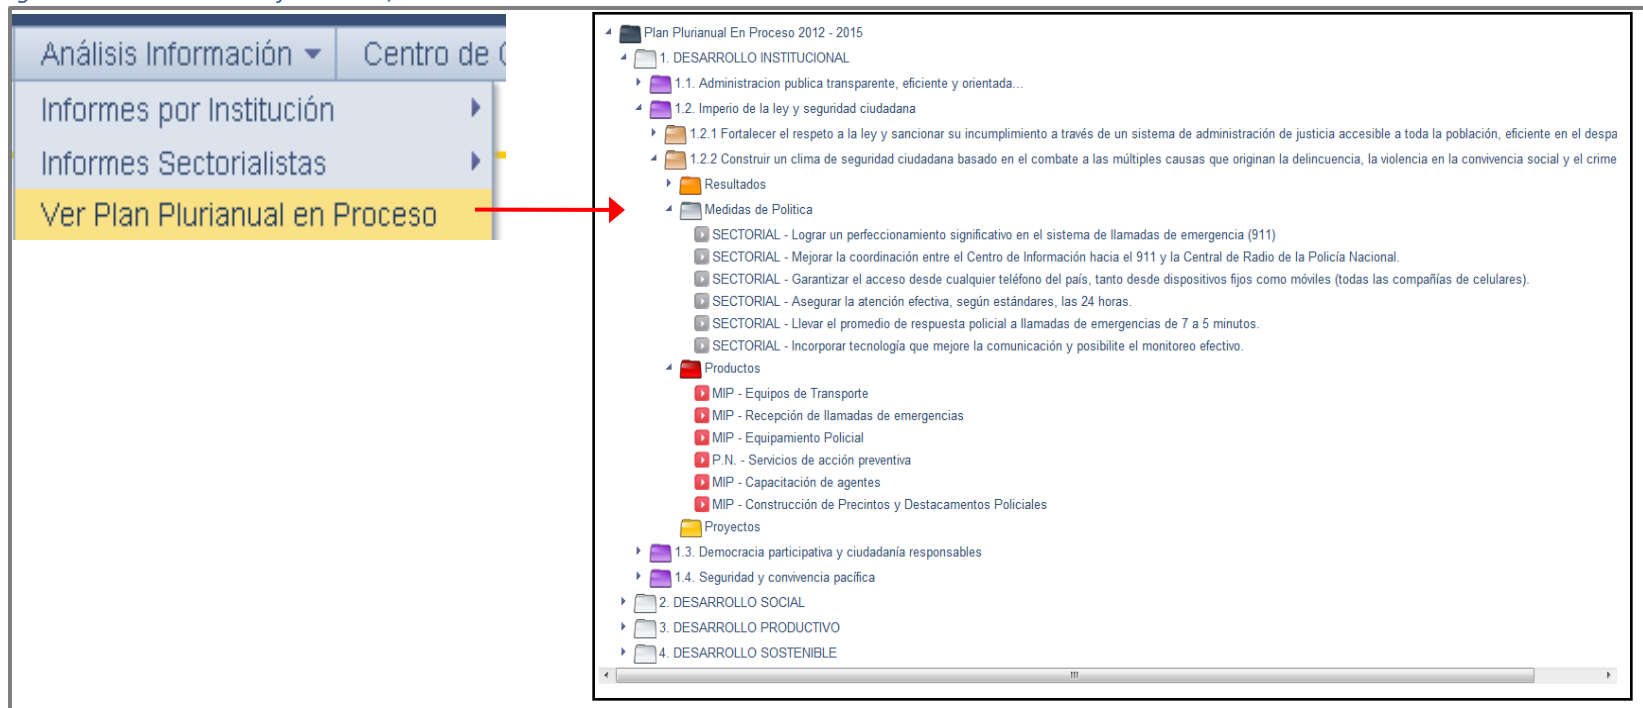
Análisis Información
Centro de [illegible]
Informes por Institución
Informes Sectorialistas
Ver Plan Plurianual en Proceso

Plan Plurianual En Proceso 2012 - 2015
1. DESARROLLO INSTITUCIONAL
1.1. Administracion publica transparente, eficiente y orientada...
1.2. Imperio de la ley y seguridad ciudadana
1.2.1 Fortalecer el respeto a la ley y sancionar su incumplimiento a través de un sistema de administración de justicia accesible a toda la población, eficiente en el despa
1.2.2 Construir un clima de seguridad ciudadana basado en el combate a las múltiples causas que originan la delincuencia, la violencia en la convivencia social y el crime
Resultados
Medidas de Politica
SECTORIAL - Lograr un perfeccionamiento significativo en el sistema de llamadas de emergencia (911)
SECTORIAL - Mejorar la coordinación entre el Centro de Información hacia el 911 y la Central de Radio de la Policía Nacional.
SECTORIAL - Garantizar el acceso desde cualquier teléfono del país, tanto desde dispositivos fijos como móviles (todas las compañías de celulares).
SECTORIAL - Asegurar la atención efectiva, según estándares, las 24 horas.
SECTORIAL - Llevar el promedio de respuesta policial a llamadas de emergencias de 7 a 5 minutos.
SECTORIAL - Incorporar tecnología que mejore la comunicación y posibilite el monitoreo efectivo.
Productos
MIP - Equipos de Transporte
MIP - Recepción de llamadas de emergencias
MIP - Equipamiento Policial
P.N. - Servicios de acción preventiva
MIP - Capacitación de agentes
MIP - Construcción de Precintos y Destacamentos Policiales
Proyectos
1.3. Democracia participativa y ciudadanía responsables
1.4. Seguridad y convivencia pacífica
2. DESARROLLO SOCIAL
3. DESARROLLO PRODUCTIVO
4. DESARROLLO SOSTENIBLE